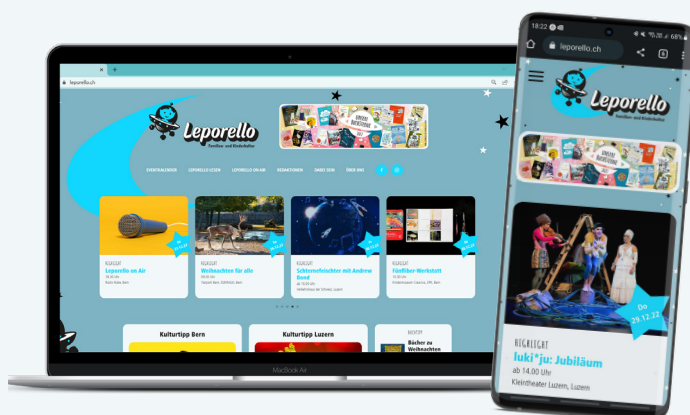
leporello.ch

Leporello
Familien- und Kinderkultur

EVENTKALENDER LEPORELLO LOZEN LEPORELLO ON AIR REDAKTIONEN DANKE DON ÜBER UNS

HIGHLIGHT
Leporello on Air

HIGHLIGHT
Weihnachten für alle

HIGHLIGHT
Sichtenschichten mit Andrew Bond

HIGHLIGHT
Fünfliber Werkstatt

Kulturtipp Bern

Kulturtipp Luzern

Bücher zu Weihnachten

MacBook Air

18:22

68%

leporello.ch

Leporello
Familien- und Kinderkultur

Do
29.12.22

HIGHLIGHT
luki*ju: Jubiläum
ab 14.00 Uhr
Kleintheater Luzern, Luzern